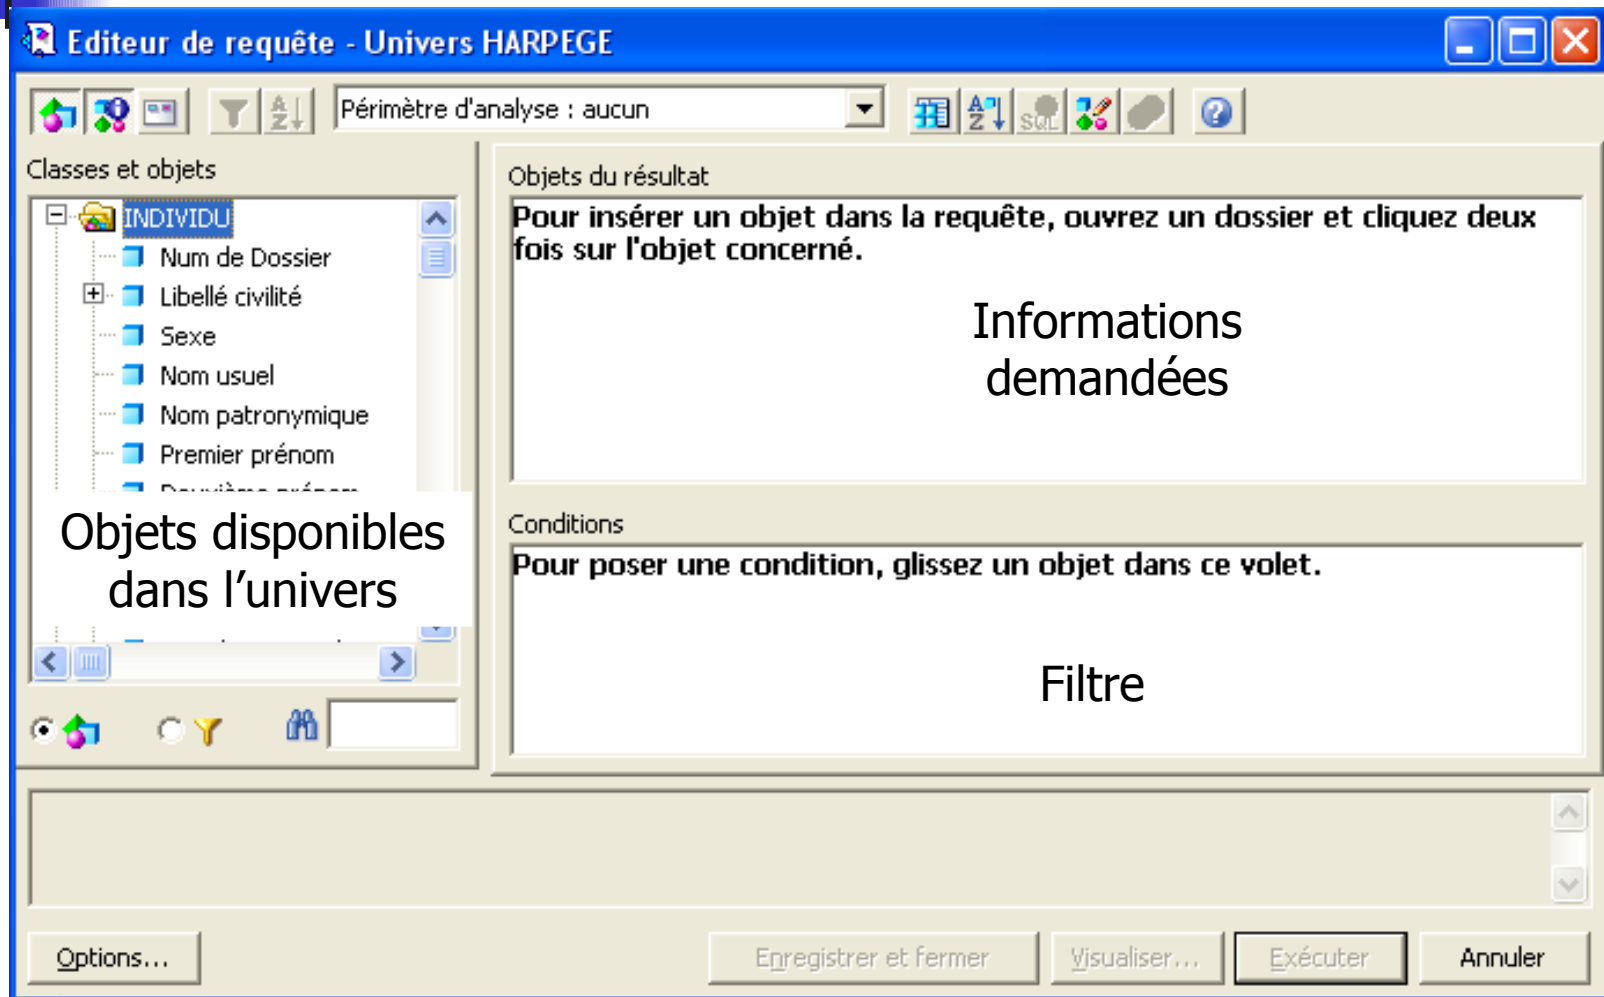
Editeur de requête - Univers HARPEGE

Périmètre d'analyse : aucun

Classes et objets

INDIVIDU
Num de Dossier
Libellé civilité
Sexe
Nom usuel
Nom patronymique
Premier prénom
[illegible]

Objets disponibles dans l'univers

Objets du résultat

Pour insérer un objet dans la requête, ouvrez un dossier et cliquez deux fois sur l'objet concerné.

Informations demandées

Conditions

Pour poser une condition, glissez un objet dans ce volet.

Filtre

Options...

Enregistrer et fermer

Visualiser...

Exécuter

Annuler